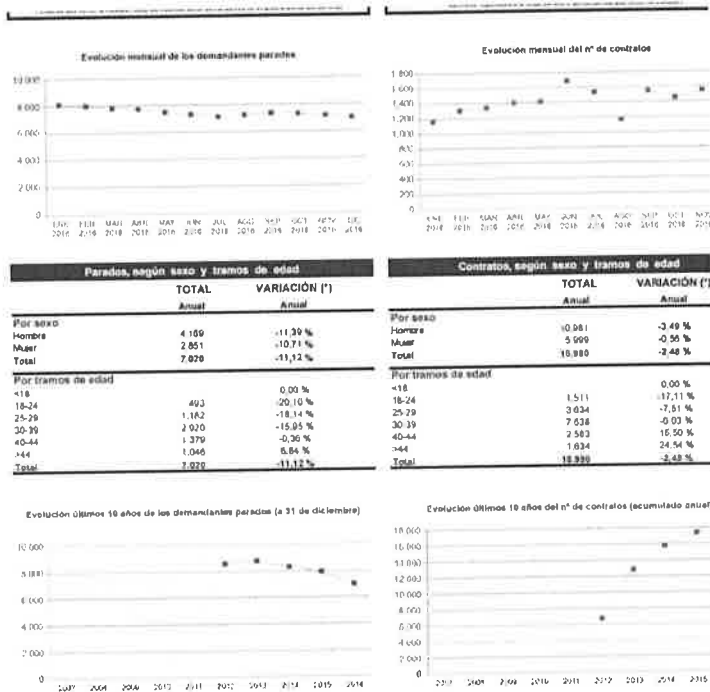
Evolución mensual de los demandantes parados

10 000
8 000
6 000
4 000
2 000
0

ENE 2016 FEB 2016 MAR 2016 ABR 2016 MAY 2016 JUN 2016 JUL 2016 AGO 2016 SEP 2016 OCT 2016 NOV 2016 DIC 2016

Evolución mensual del nº de contratos

1 800
1 600
1 400
1 200
1 000
800
600
400
200
0

ENE 2016 FEB 2016 MAR 2016 ABR 2016 MAY 2016 JUN 2016 JUL 2016 AGO 2016 SEP 2016 OCT 2016 NOV 2016

| Parados, según sexo y tramos de edad | TOTAL | VARIACIÓN (*) |
|---|---|---|
| | Anual | Anual |
| Por sexo | | |
| Hombre | 4 169 | -11,39 % |
| Mujer | 2 851 | -10,71 % |
| Total | 7 020 | -11,12 % |
| Por tramos de edad | | |
| <18 | | 0,00 % |
| 18-24 | 493 | -20,10 % |
| 25-29 | 1 182 | -18,14 % |
| 30-39 | 2 920 | -15,05 % |
| 40-44 | 1 379 | -0,36 % |
| >44 | 1 046 | 6,84 % |
| Total | 7 020 | -11,12 % |

| Contratos, según sexo y tramos de edad | TOTAL | VARIACIÓN (*) |
|---|---|---|
| | Anual | Anual |
| Por sexo | | |
| Hombre | 10 981 | -3,49 % |
| Mujer | 5 999 | -0,56 % |
| Total | 16 980 | -2,48 % |
| Por tramos de edad | | |
| <18 | | 0,00 % |
| 18-24 | 1 511 | -17,11 % |
| 25-29 | 3 034 | -7,51 % |
| 30-39 | 7 638 | -0,03 % |
| 40-44 | 2 583 | 15,50 % |
| >44 | 1 634 | 24,54 % |
| Total | 16 980 | -2,48 % |

Evolución últimos 10 años de los demandantes parados (a 31 de diciembre)

10 000
8 000
6 000
4 000
2 000
0

2007 2008 2009 2010 2011 2012 2013 2014 2015 2016

Evolución últimos 10 años del nº de contratos (acumulado anual)

18 000
16 000
14 000
12 000
10 000
8 000
6 000
4 000
2 000
0

2007 2008 2009 2010 2011 2012 2013 2014 2015